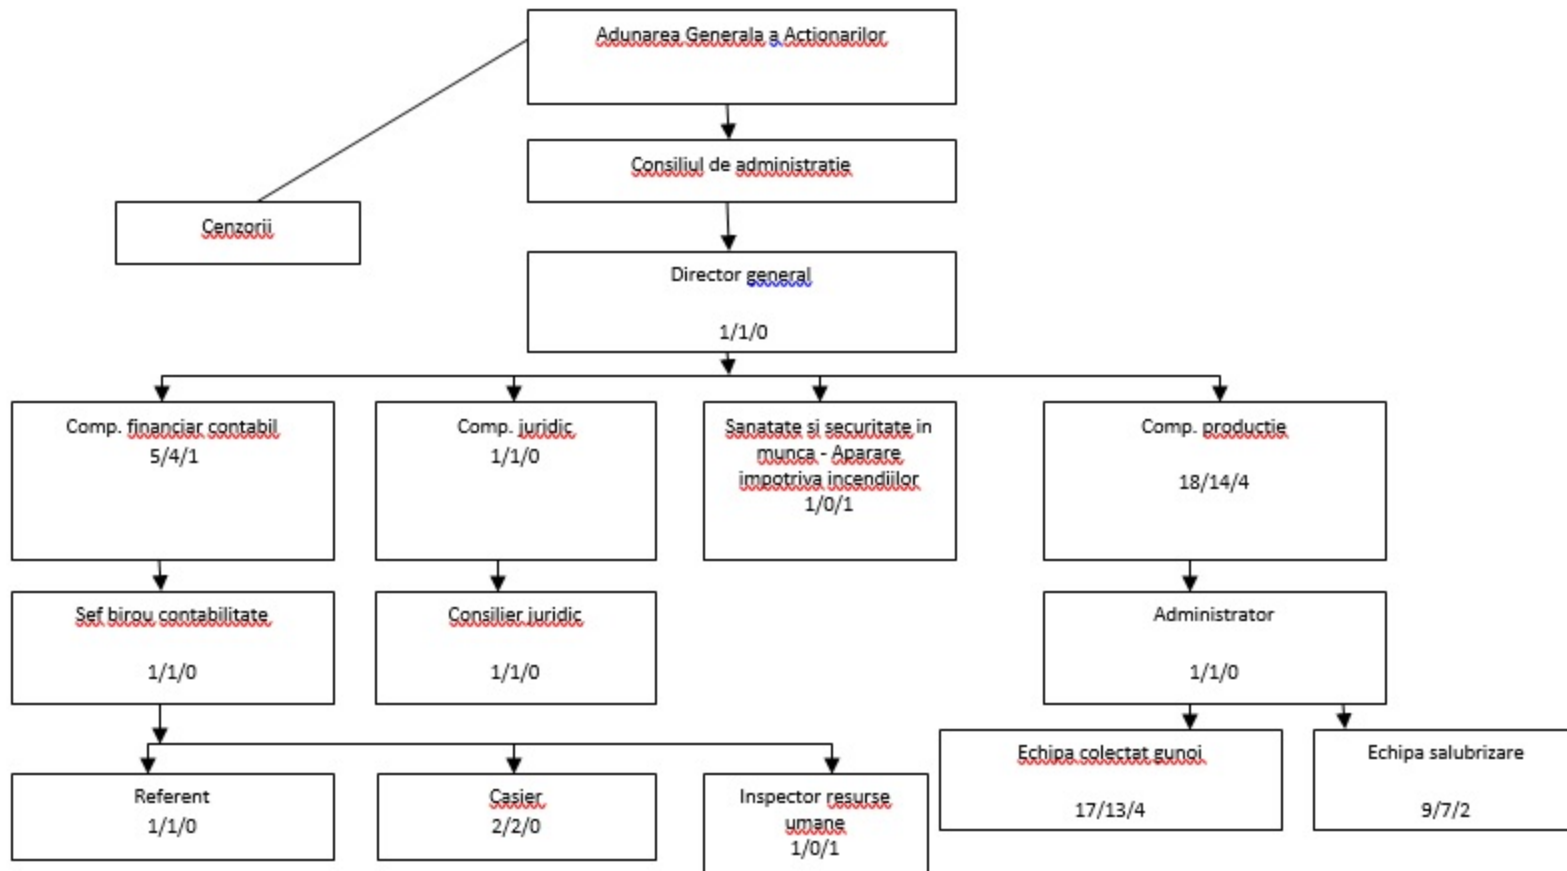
Adunarea Generala a Actionarilor

Consiliul de administratie

Cenzorii

Director general

1/1/0

Comp. financiar contabil
5/4/1

Comp. juridic
1/1/0

Sanatate si securitate in munca - Aparare impotriva incendiilor
1/0/1

Comp. productie

18/14/4

Sef birou contabilitate

1/1/0

Consilier juridic

1/1/0

Administrator

1/1/0

Referent
1/1/0

Casier
2/2/0

Inspector resurse umane
1/0/1

Echipa colectat gunoi

17/13/4

Echipa salubrizare

9/7/2